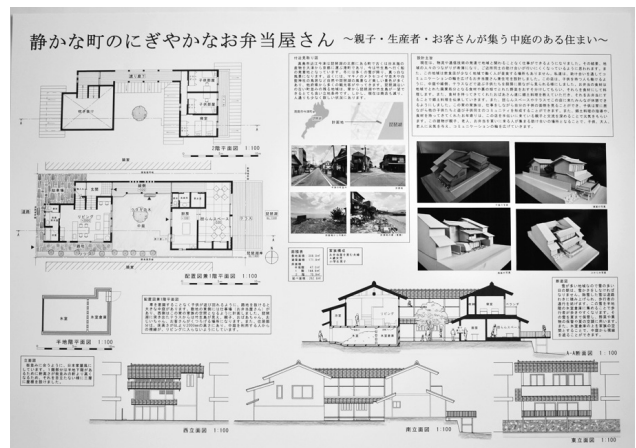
静かな町のにぎやかなお弁当屋さん　～親子・生産者・お客さんが集う中庭のある住まい～

2階平面図　1:100

配置図兼1階平面図　1:100

半地階平面図　1:100

西立面図　1:100

南立面図　1:100

A-A断面図　1:100

東立面図　1:100

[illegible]